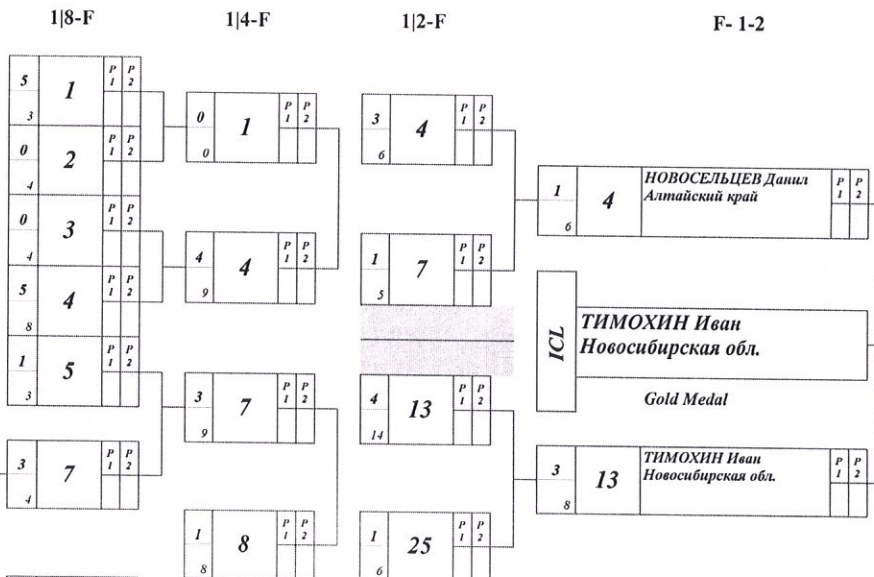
1|8-F

1|4-F

1|2-F

F- 1-2

5 1 P1 P2
3

0 2 P1 P2
4

0 3 P1 P2
4

5 4 P1 P2
8

1 5 P1 P2
3

3 7 P1 P2
4

0 1 P1 P2
0

4 4 P1 P2
9

3 7 P1 P2
9

1 8 P1 P2
8

3 4 P1 P2
6

1 7 P1 P2
5

4 13 P1 P2
14

1 25 P1 P2
6

1 4 НОВОСЕЛЬЦЕВ Данил Алтайский край P1 P2
6

ICL ТИМОХИН Иван Новосибирская обл.

Gold Medal

3 13 ТИМОХИН Иван Новосибирская обл. P1 P2
8